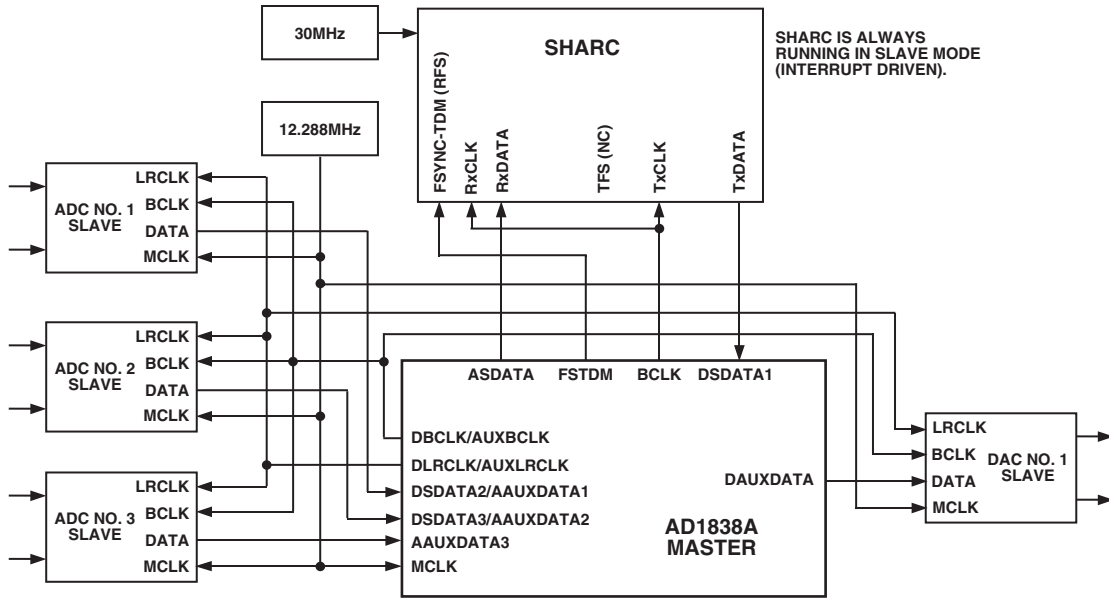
30MHz

SHARC

SHARC IS ALWAYS RUNNING IN SLAVE MODE (INTERRUPT DRIVEN).

FSYNC-TDM (RFS)
RxCLK
RxDATA
TFS (NC)
TxCLK
TxDATA

12.288MHz

ADC NO. 1 SLAVE
LRCLK
BCLK
DATA
MCLK

ADC NO. 2 SLAVE
LRCLK
BCLK
DATA
MCLK

ADC NO. 3 SLAVE
LRCLK
BCLK
DATA
MCLK

ASDATA
FSTDM
BCLK
DSDATA1

DBCLK/AUXBCLK
DLRCLK/AUXLRCLK
DSDATA2/AAUXDATA1
DSDATA3/AAUXDATA2
AAUXDATA3
MCLK

DAUXDATA

AD1838A MASTER

LRCLK
BCLK
DATA
MCLK
DAC NO. 1 SLAVE